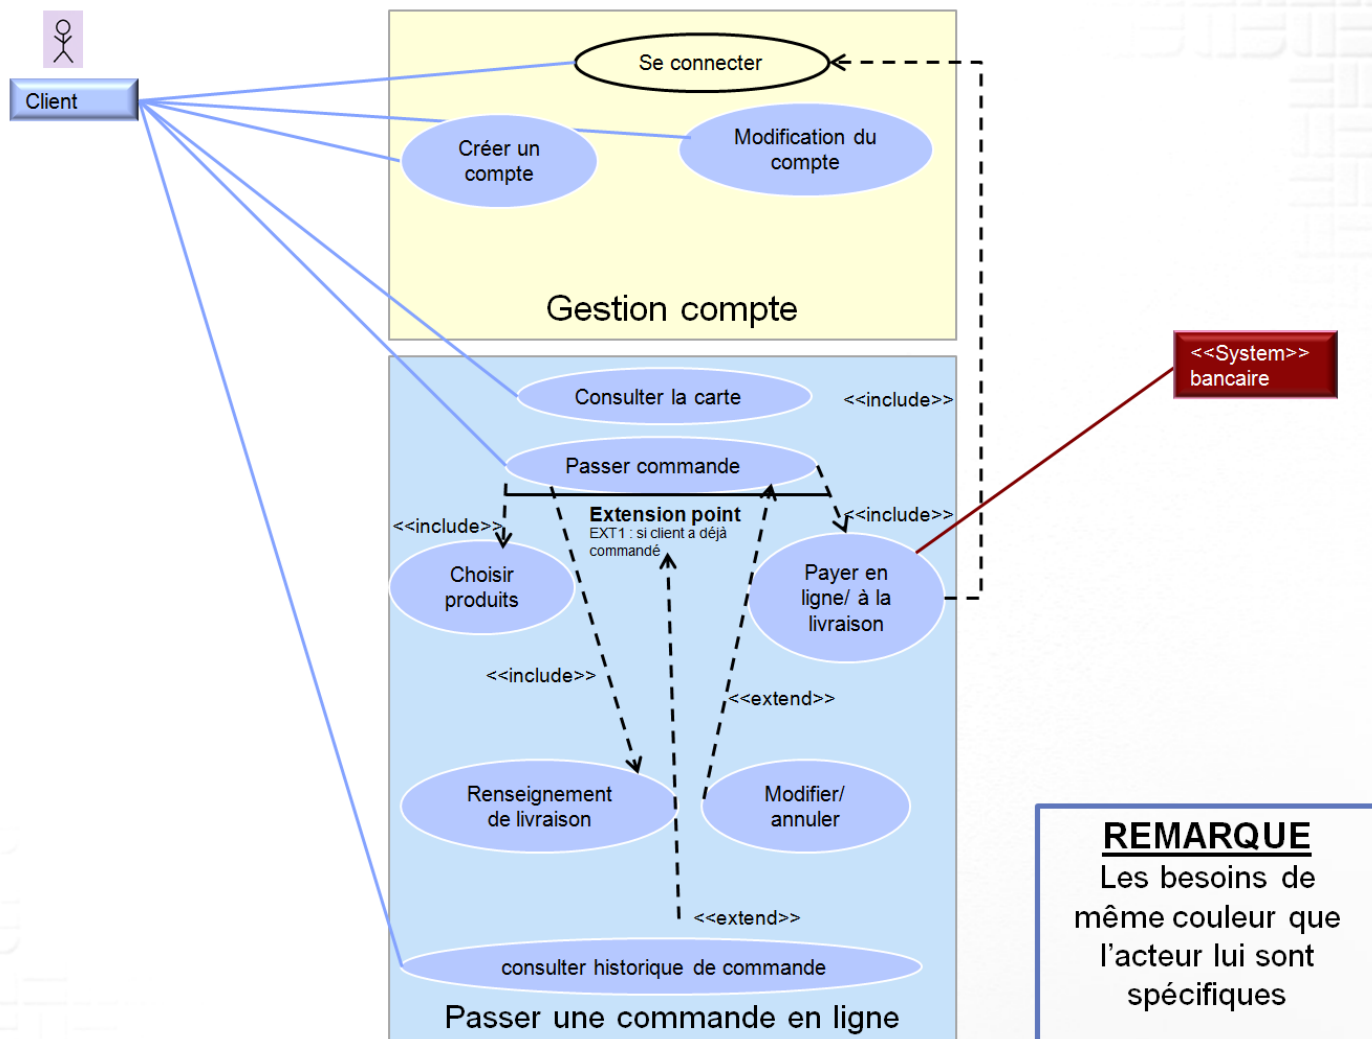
Client

Se connecter

Créer un compte

Modification du compte

Gestion compte

<<System>> bancaire

Consulter la carte

<<include>>

Passer commande

Extension point
EXT1 : si client a déjà commandé

<<include>>

<<include>>

Choisir produits

Payer en ligne/ à la livraison

<<include>>

<<extend>>

Renseignement de livraison

Modifier/ annuler

<<extend>>

consulter historique de commande

Passer une commande en ligne

REMARQUE
Les besoins de même couleur que l'acteur lui sont spécifiques